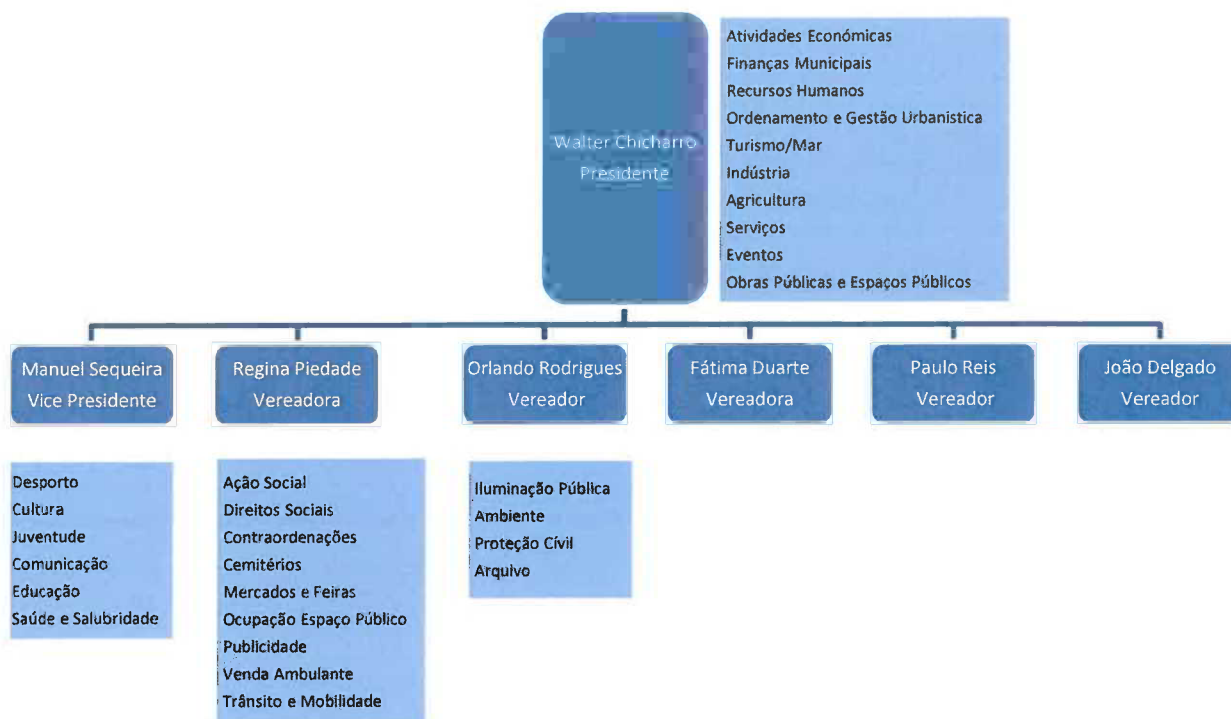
Walter Chicharro
Presidente

Atividades Económicas
Finanças Municipais
Recursos Humanos
Ordenamento e Gestão Urbanistica
Turismo/Mar
Indústria
Agricultura
Serviços
Eventos
Obras Públicas e Espaços Públicos

Manuel Sequeira
Vice Presidente

Desporto
Cultura
Juventude
Comunicação
Educação
Saúde e Salubridade

Regina Piedade
Vereadora

Ação Social
Direitos Sociais
Contraordenações
Cemitérios
Mercados e Feiras
Ocupação Espaço Público
Publicidade
Venda Ambulante
Trânsito e Mobilidade

Orlando Rodrigues
Vereador

Iluminação Pública
Ambiente
Proteção Civil
Arquivo

Fátima Duarte
Vereadora

Paulo Reis
Vereador

João Delgado
Vereador